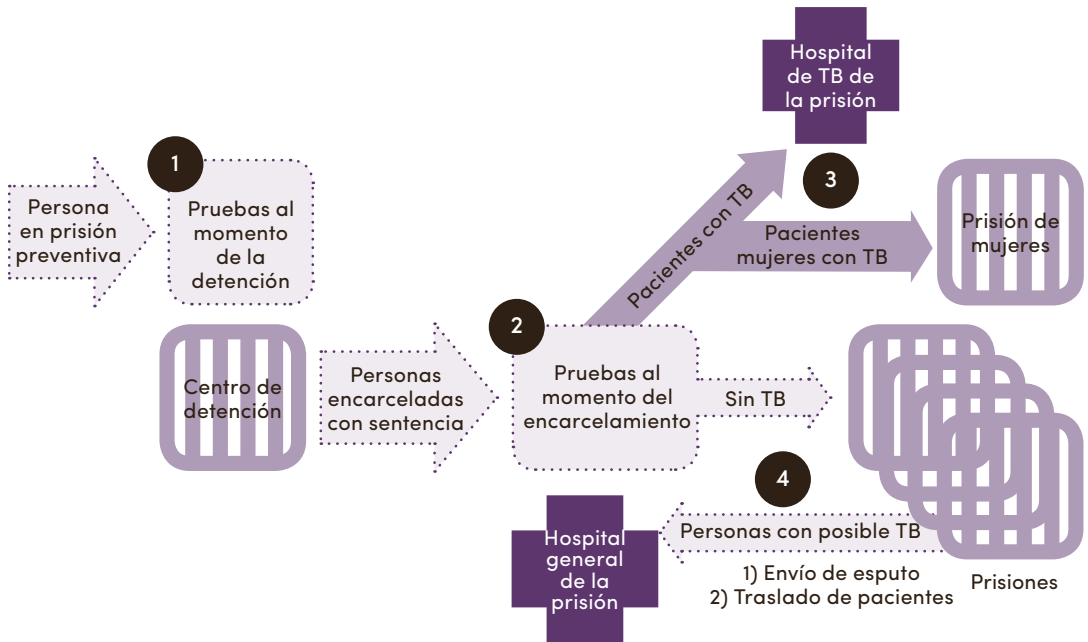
Hospital de TB de la prisión

1

Persona en prisión preventiva

Pruebas al momento de la detención

3

Pacientes con TB

Pacientes mujeres con TB

Prisión de mujeres

2

Centro de detención

Personas encarceladas con sentencia

Pruebas al momento del encarcelamiento

Sin TB

4

Hospital general de la prisión

Personas con posible TB

1) Envío de esputo
2) Traslado de pacientes

Prisiones